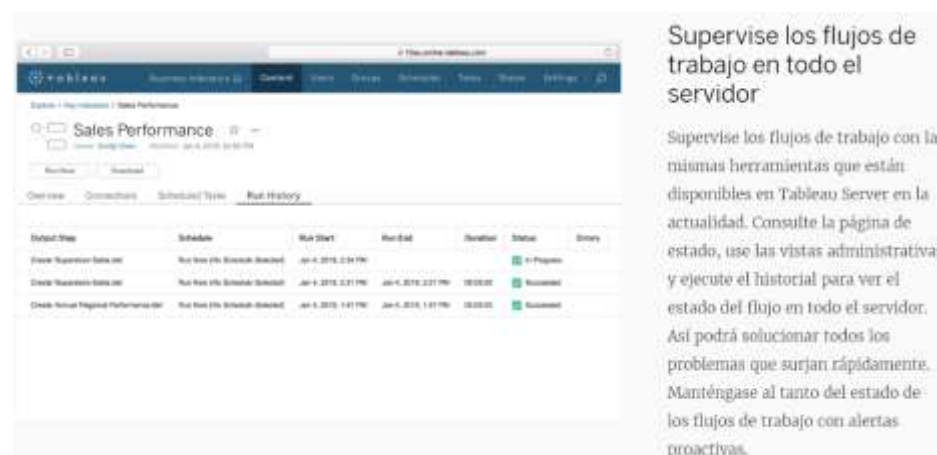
Sales Performance

Overview Connections Scheduled Tasks Run History

| Output Step | Schedule | Run Start | Run End | Duration | Status | Errors |
|---|---|---|---|---|---|---|
| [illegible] | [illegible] | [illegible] | | | In Progress | |
| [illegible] | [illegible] | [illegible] | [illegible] | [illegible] | Succeeded | |
| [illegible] | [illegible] | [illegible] | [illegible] | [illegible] | Succeeded | |

Supervise los flujos de trabajo en todo el servidor

Supervise los flujos de trabajo con la mismas herramientas que están disponibles en Tableau Server en la actualidad. Consulte la página de estado, use las vistas administrativa y ejecute el historial para ver el estado del flujo en todo el servidor. Así podrá solucionar todos los problemas que surjan rápidamente. Manténgase al tanto del estado de los flujos de trabajo con alertas proactivas.